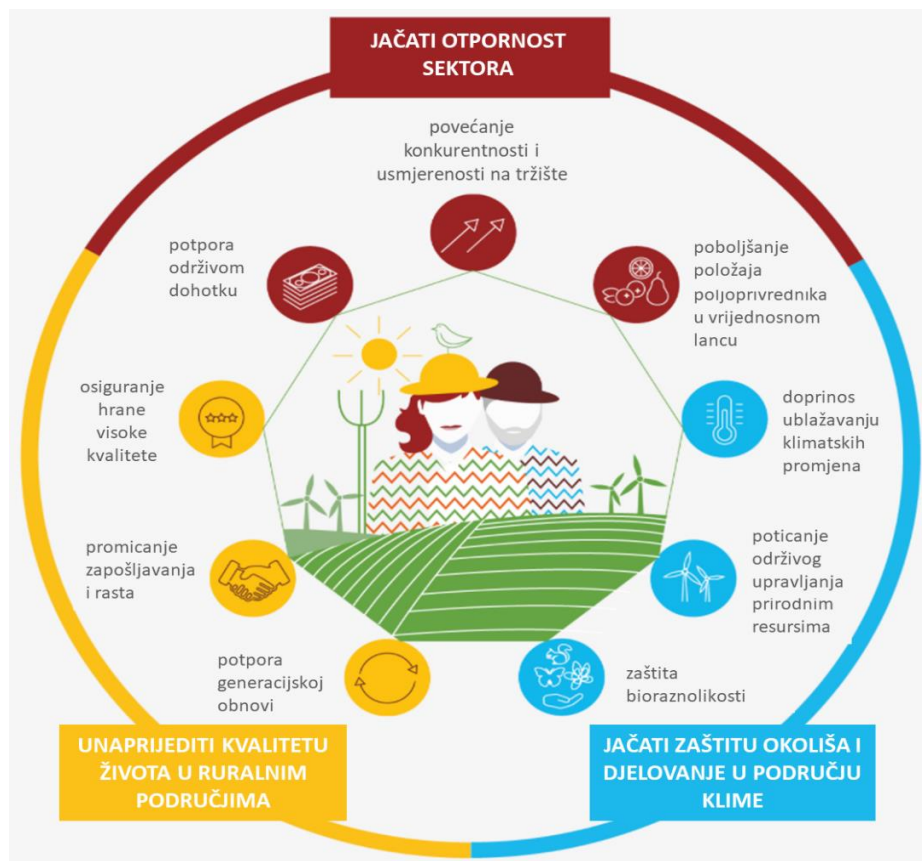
JAČATI OTPORNOST SEKTORA

povećanje konkurentnosti i usmjerenosti na tržište

poboljšanje položaja poljoprivrednika u vrijednosnom lancu

doprinos ublažavanju klimatskih promjena

poticanje održivog upravljanja prirodnim resursima

zaštita bioraznolikosti

potpora generacijskoj obnovi

promicanje zapošljavanja i rasta

osiguranje hrane visoke kvalitete

potpora održivom dohotku

UNAPRIJEDITI KVALITETU ŽIVOTA U RURALNIM PODRUČJIMA

JAČATI ZAŠTITU OKOLIŠA I DJELOVANJE U PODRUČJU KLIME